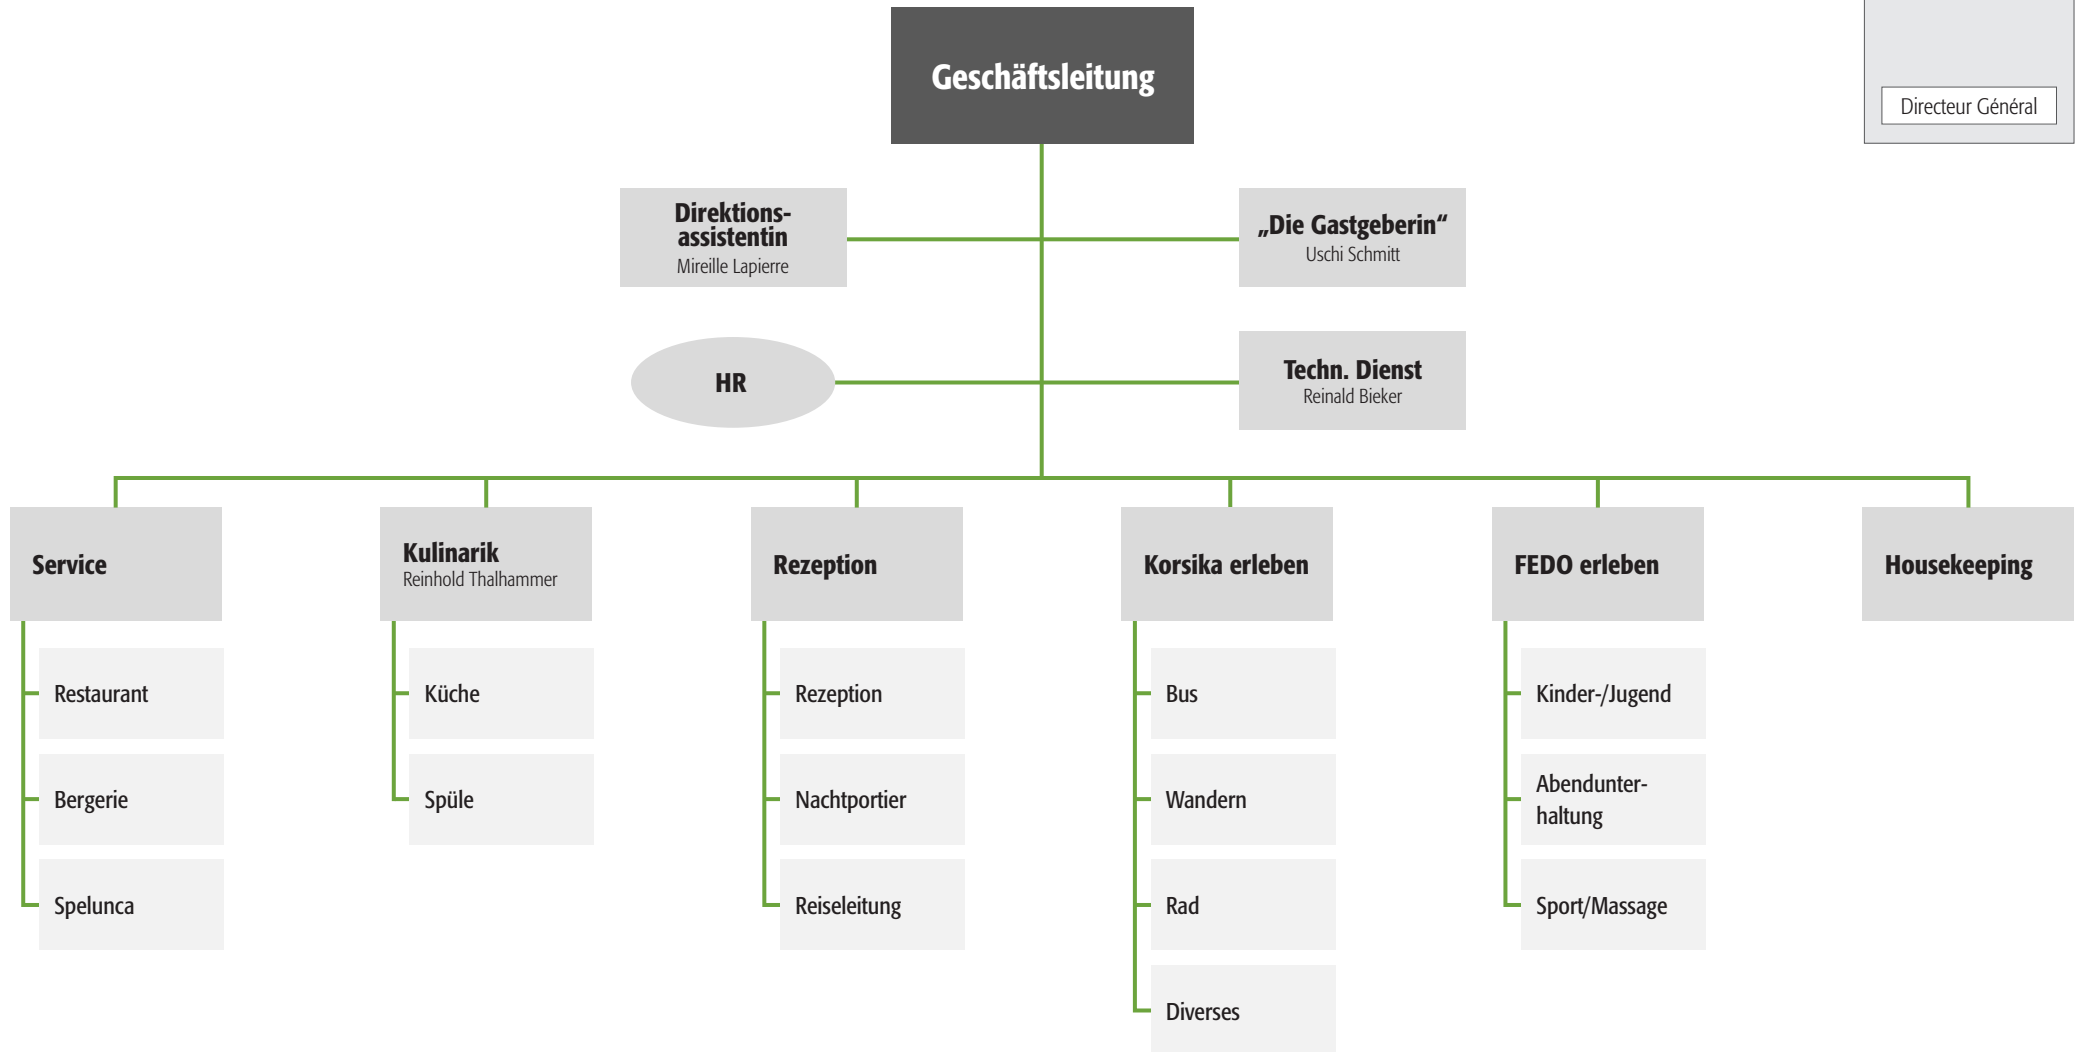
Geschäftsleitung

Directeur Général

Direktions-assistentin
Mireille Lapierre

„Die Gastgeberin“
Uschi Schmitt

HR

Techn. Dienst
Reinald Bieker

Service
Restaurant
Bergerie
Spelunca

Kulinarik
Reinhold Thalhammer
Küche
Spüle

Rezeption
Rezeption
Nachtportier
Reiseleitung

Korsika erleben
Bus
Wandern
Rad
Diverses

FEDO erleben
Kinder-/Jugend
Abendunterhaltung
Sport/Massage

Housekeeping